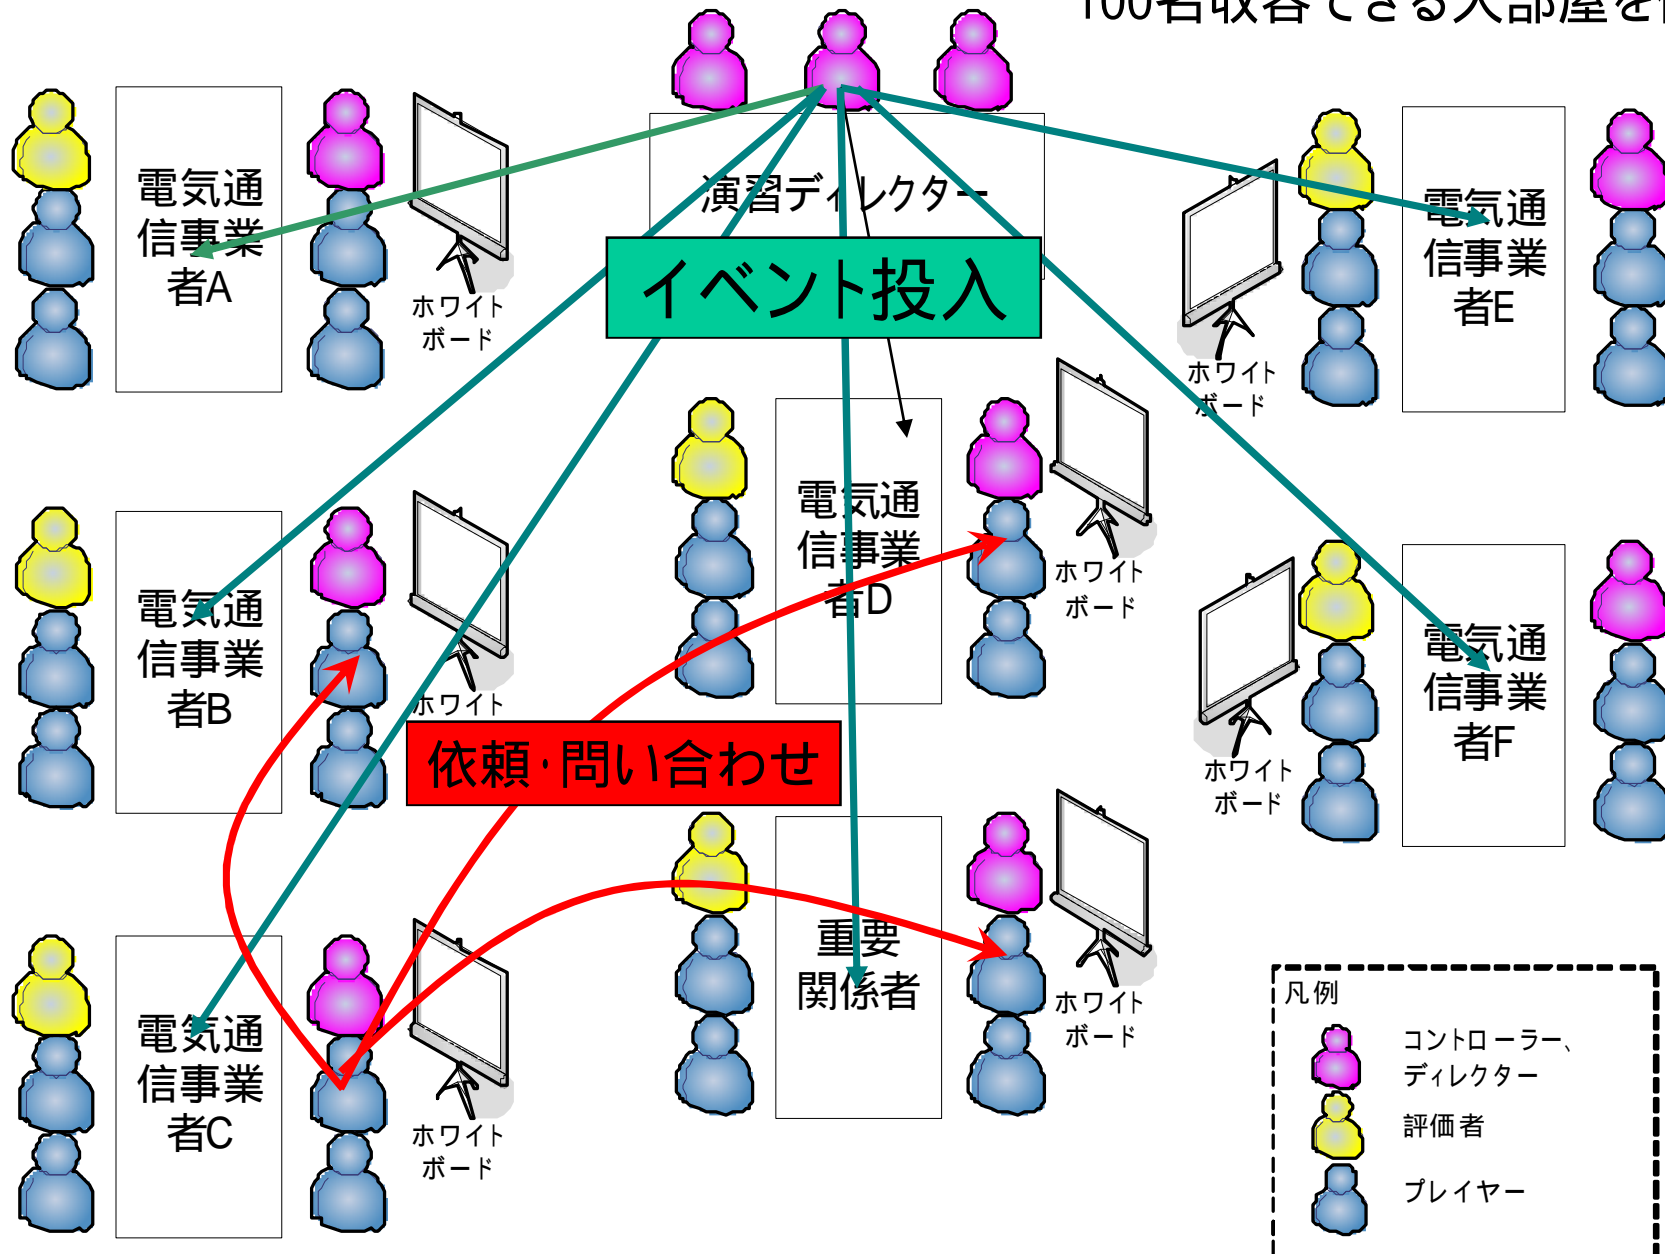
100名収容できる大部屋を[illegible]

演習ディレクター

イベント投入

電気通信事業者A

ホワイトボード

電気通信事業者E

ホワイトボード

電気通信事業者D

ホワイトボード

電気通信事業者B

ホワイト

電気通信事業者F

ホワイトボード

依頼･問い合わせ

重要関係者

ホワイトボード

電気通信事業者C

ホワイトボード

凡例

コントローラー、ディレクター

評価者

プレイヤー